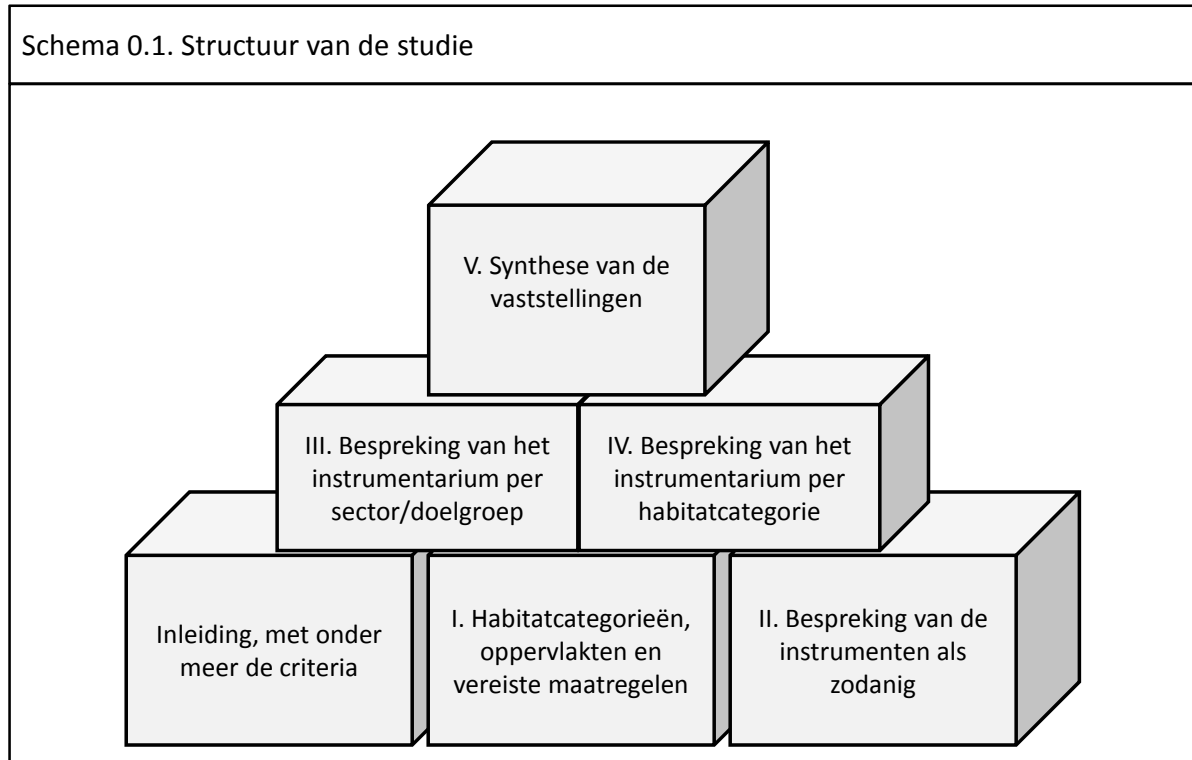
Schema 0.1. Structuur van de studie

V. Synthese van de vaststellingen

III. Bespreking van het instrumentarium per sector/doelgroep

IV. Bespreking van het instrumentarium per habitatcategorie

Inleiding, met onder meer de criteria

I. Habitatcategorieën, oppervlakten en vereiste maatregelen

II. Bespreking van de instrumenten als zodanig